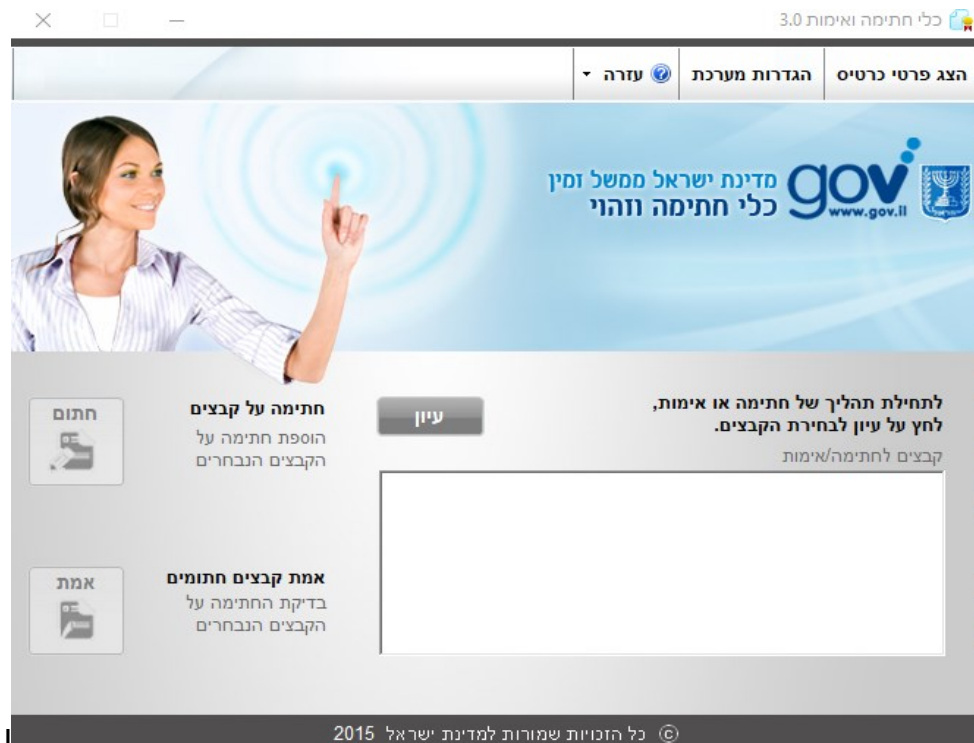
כלי חתימה ואימות 3.0

הצג פרטי כרטיס
הגדרות מערכת
עזרה

gov
www.gov.il
מדינת ישראל ממשל זמין
כלי חתימה וזהוי

לתחילת תהליך של חתימה או אימות,
לחץ על עיון לבחירת הקבצים.

עיון

קבצים לחתימה/אימות

חתימה על קבצים
הוספת חתימה על הקבצים הנבחרים

חתום

אמת קבצים חתומים
בדיקת החתימה על הקבצים הנבחרים

אמת

© כל הזכויות שמורות למדינת ישראל 2015